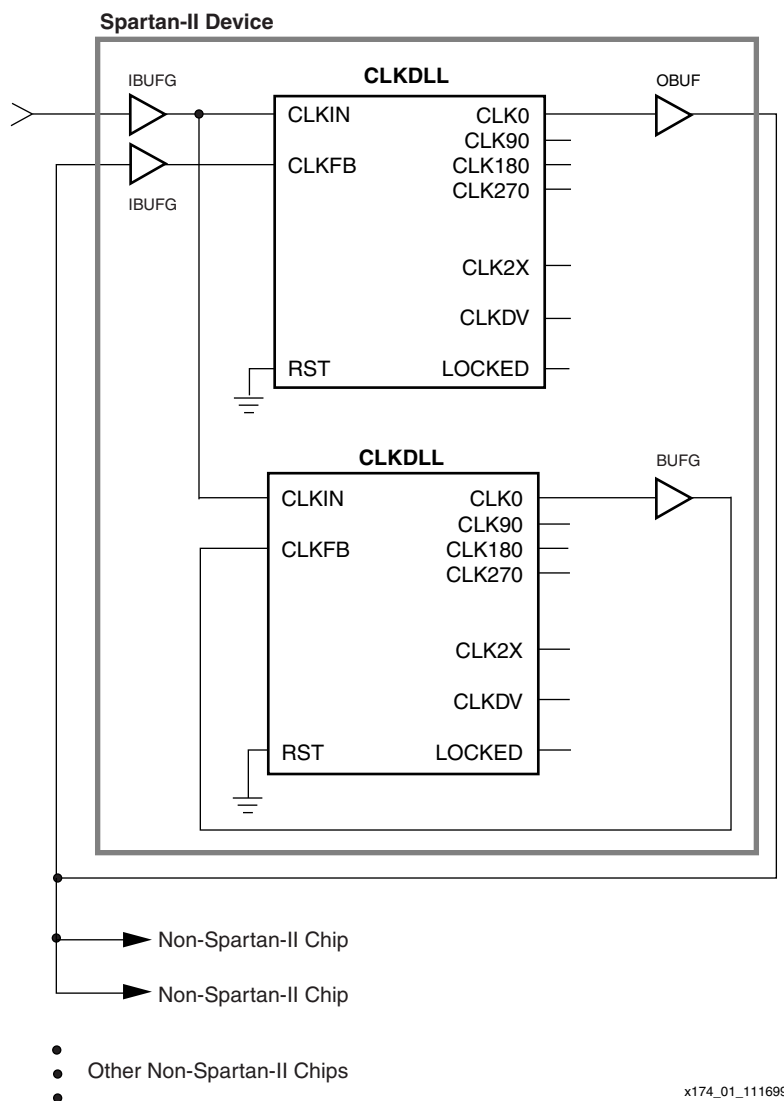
Spartan-II Device

IBUFG

CLKDLL

OBUF

CLKIN

CLK0

CLK90

CLKFB

CLK180

CLK270

IBUFG

CLK2X

CLKDV

RST

LOCKED

CLKDLL

BUFG

CLKIN

CLK0

CLK90

CLKFB

CLK180

CLK270

CLK2X

CLKDV

RST

LOCKED

Non-Spartan-II Chip

Non-Spartan-II Chip

Other Non-Spartan-II Chips

x174_01_11169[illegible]